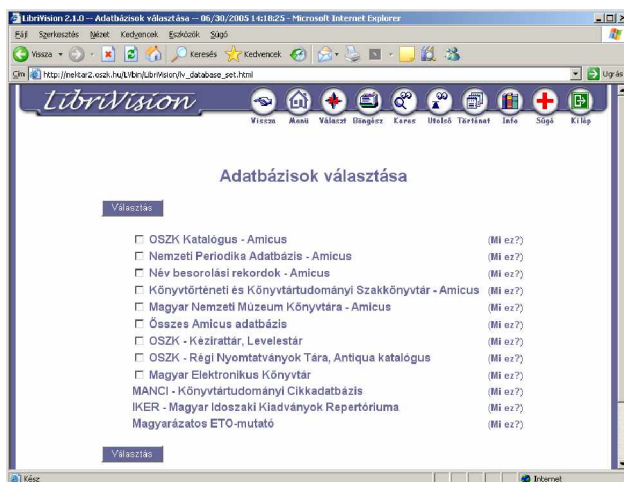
LibriVision 2.1.0 -- Adatbázisok választása -- 06/30/2005 14:18:25 - Microsoft Internet Explorer

Fájl Szerkesztés Nézet Kedvencek Eszközök Súgó

Vissza Keresés Kedvencek

Cím http://nektar2.oszk.hu/LVbin/LibriVision/lv_database_set.html Ugrás

LibriVision

Vissza Menü Választ Böngész Keres Utolsó Történet Info Súgó Kilép

Adatbázisok választása

Választás

OSZK Katalógus - Amicus (Mi ez?)
Nemzeti Periodika Adatbázis - Amicus (Mi ez?)
Név besorolási rekordok - Amicus (Mi ez?)
Könyvtörténeti és Könyvtártudományi Szakkönyvtár - Amicus (Mi ez?)
Magyar Nemzeti Múzeum Könyvtára - Amicus (Mi ez?)
Összes Amicus adatbázis (Mi ez?)
OSZK - Kézirattár, Levelestár (Mi ez?)
OSZK - Régi Nyomtatványok Tára, Antiqua katalógus (Mi ez?)
Magyar Elektronikus Könyvtár (Mi ez?)
MANCI - Könyvtártudományi Cikkadatbázis (Mi ez?)
IKER - Magyar Idoszaki Kiadványok Repertóriuma (Mi ez?)
Magyarázatos ETO-mutató (Mi ez?)

Választás

Kész Internet